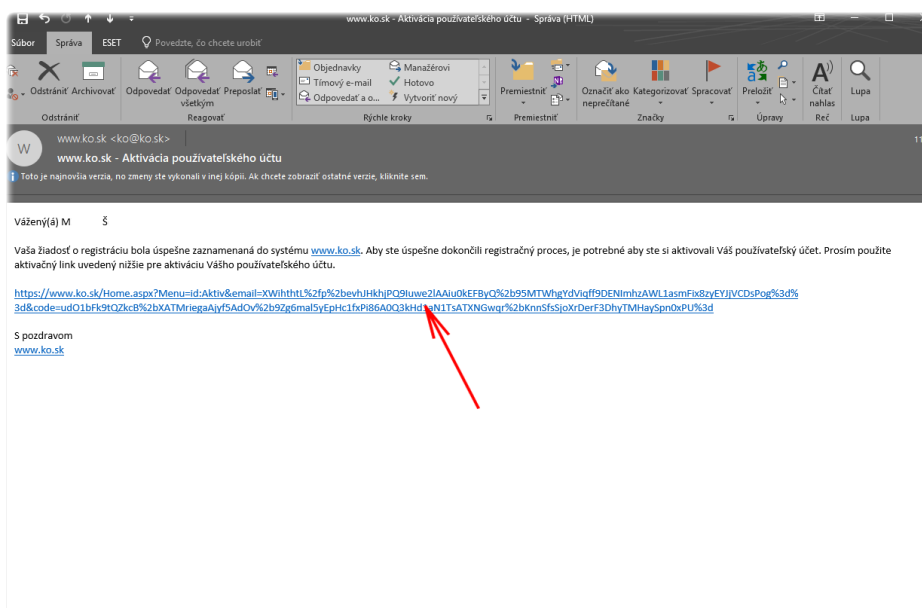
www.ko.sk - Aktivácia používateľského účtu - Správa (HTML)

Súbor Správa ESET Povedzte, čo chcete urobiť

Odstrániť Archivovať
Odstrániť

Odpovedať Odpovedať všetkým Preposlať
Reagovať

Objednavky
Tímový e-mail
Odpovedať a o...
Manažérovi
Hotovo
Vytvoriť nový
Rýchle kroky

Premiestniť
Premiestniť

Označiť ako neprečítané Kategorizovať Spracovať
Značky

Preložiť
Úpravy

Čítať nahlas
Reč

Lupa
Lupa

W
www.ko.sk <ko@ko.sk>
www.ko.sk - Aktivácia používateľského účtu
Toto je najnovšia verzia, no zmeny ste vykonali v inej kópii. Ak chcete zobraziť ostatné verzie, kliknite sem.

Vážený(á) M Š

Vaša žiadosť o registráciu bola úspešne zaznamenaná do systému www.ko.sk. Aby ste úspešne dokončili registračný proces, je potrebné aby ste si aktivovali Váš používateľský účet. Prosím použite aktivačný link uvedený nižšie pre aktiváciu Vášho používateľského účtu.

https://www.ko.sk/Home.aspx?Menu=id:Aktiv&email=XWihthtL%2fp%2bevhJHkhjPQ9Iuwe2lAAiu0kEFByQ%2b95MTWhgYdViqff9DENImhzAWL1asmFix8zyEYJjVCDsPog%3d%3d&code=udO1bFk9tQZkcB%2bXATMriegaAjyf5AdOv%2b9Zg6mal5yEpHc1fxPi86A0Q3kHd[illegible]aN1TsATXNGwqr%2bKnnSfsSjoXrDerF3DhyTMHaySpn0xPU%3d

S pozdravom
www.ko.sk